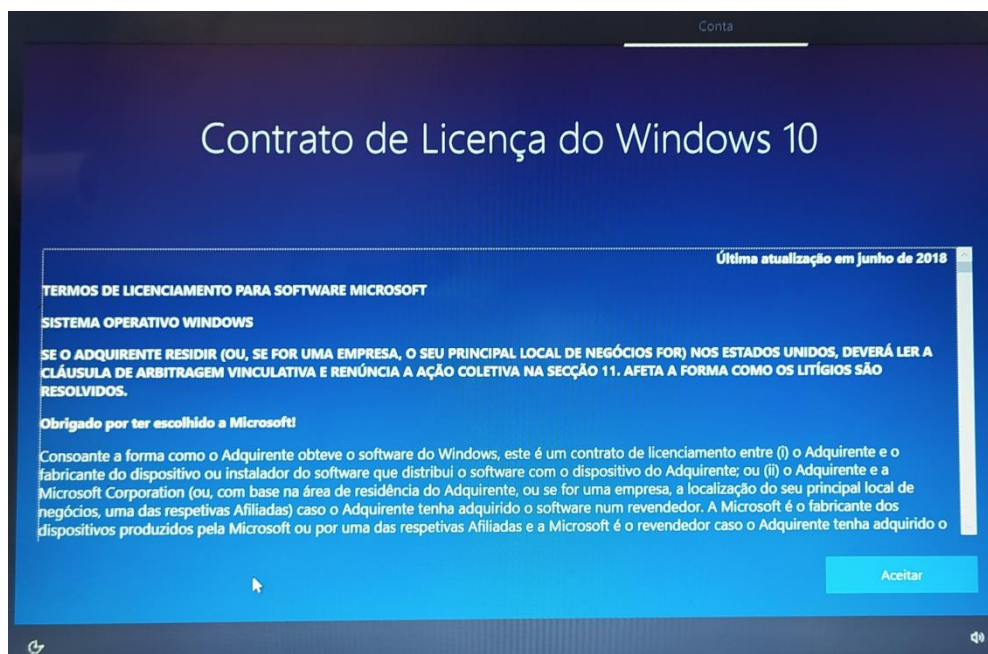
Conta

Contrato de Licença do Windows 10

Última atualização em junho de 2018

TERMOS DE LICENCIAMENTO PARA SOFTWARE MICROSOFT

SISTEMA OPERATIVO WINDOWS

SE O ADQUIRENTE RESIDIR (OU, SE FOR UMA EMPRESA, O SEU PRINCIPAL LOCAL DE NEGÓCIOS FOR) NOS ESTADOS UNIDOS, DEVERÁ LER A CLÁUSULA DE ARBITRAGEM VINCULATIVA E RENÚNCIA A AÇÃO COLETIVA NA SECÇÃO 11. AFETA A FORMA COMO OS LITÍGIOS SÃO RESOLVIDOS.

Obrigado por ter escolhido a Microsoft!

Consoante a forma como o Adquirente obteve o software do Windows, este é um contrato de licenciamento entre (i) o Adquirente e o fabricante do dispositivo ou instalador do software que distribui o software com o dispositivo do Adquirente; ou (ii) o Adquirente e a Microsoft Corporation (ou, com base na área de residência do Adquirente, ou se for uma empresa, a localização do seu principal local de negócios, uma das respetivas Afiliadas) caso o Adquirente tenha adquirido o software num revendedor. A Microsoft é o fabricante dos dispositivos produzidos pela Microsoft ou por uma das respetivas Afiliadas e a Microsoft é o revendedor caso o Adquirente tenha adquirido o

Aceitar